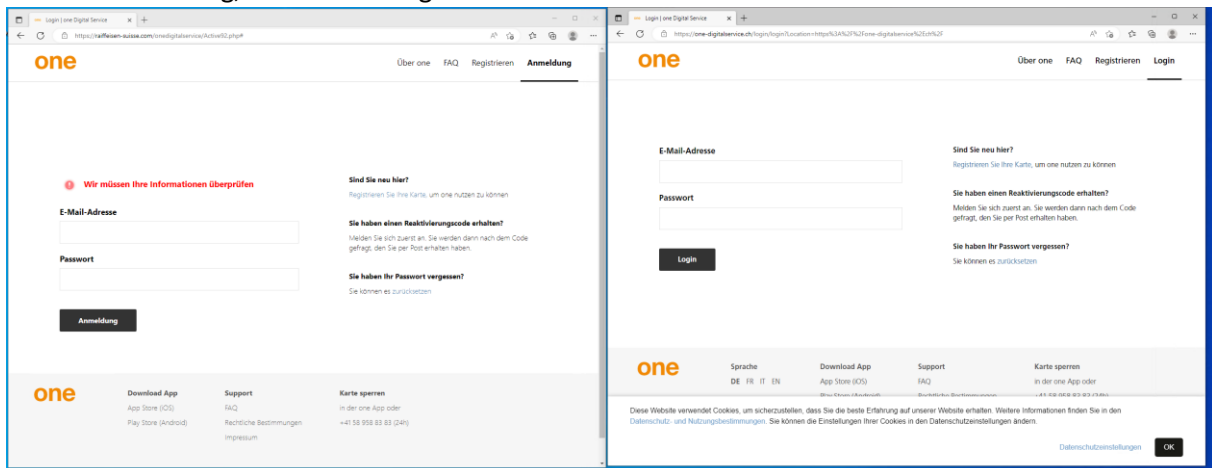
Login | one Digital Service
https://raiffeisen-suisse.com/onedigitalservice/Active92.php#

one

Über one FAQ Registrieren Anmeldung

Wir müssen Ihre Informationen überprüfen

E-Mail-Adresse

Passwort

Anmeldung

Sind Sie neu hier?
Registrieren Sie Ihre Karte, um one nutzen zu können

Sie haben einen Reaktivierungscode erhalten?
Melden Sie sich zuerst an. Sie werden dann nach dem Code gefragt, den Sie per Post erhalten haben.

Sie haben Ihr Passwort vergessen?
Sie können es zurücksetzen

one

Download App
App Store (iOS)
Play Store (Android)

Support
FAQ
Rechtliche Bestimmungen
Impressum

Karte sperren
in der one App oder
+41 58 958 83 83 (24h)

Login | one Digital Service
https://one-digitalservice.ch/login/login?Location=https%3A%2F%2Fone-digitalservice%2Ech%2F

one

Über one FAQ Registrieren Login

E-Mail-Adresse

Passwort

Login

Sind Sie neu hier?
Registrieren Sie Ihre Karte, um one nutzen zu können

Sie haben einen Reaktivierungscode erhalten?
Melden Sie sich zuerst an. Sie werden dann nach dem Code gefragt, den Sie per Post erhalten haben.

Sie haben Ihr Passwort vergessen?
Sie können es zurücksetzen

one

Sprache
DE FR IT EN

Download App
App Store (iOS)
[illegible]

Support
FAQ
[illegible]

Karte sperren
in der one App oder
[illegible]

Diese Website verwendet Cookies, um sicherzustellen, dass Sie die beste Erfahrung auf unserer Website erhalten. Weitere Informationen finden Sie in den Datenschutz- und Nutzungsbestimmungen. Sie können die Einstellungen Ihrer Cookies in den Datenschutzeinstellungen ändern.

Datenschutzeinstellungen OK